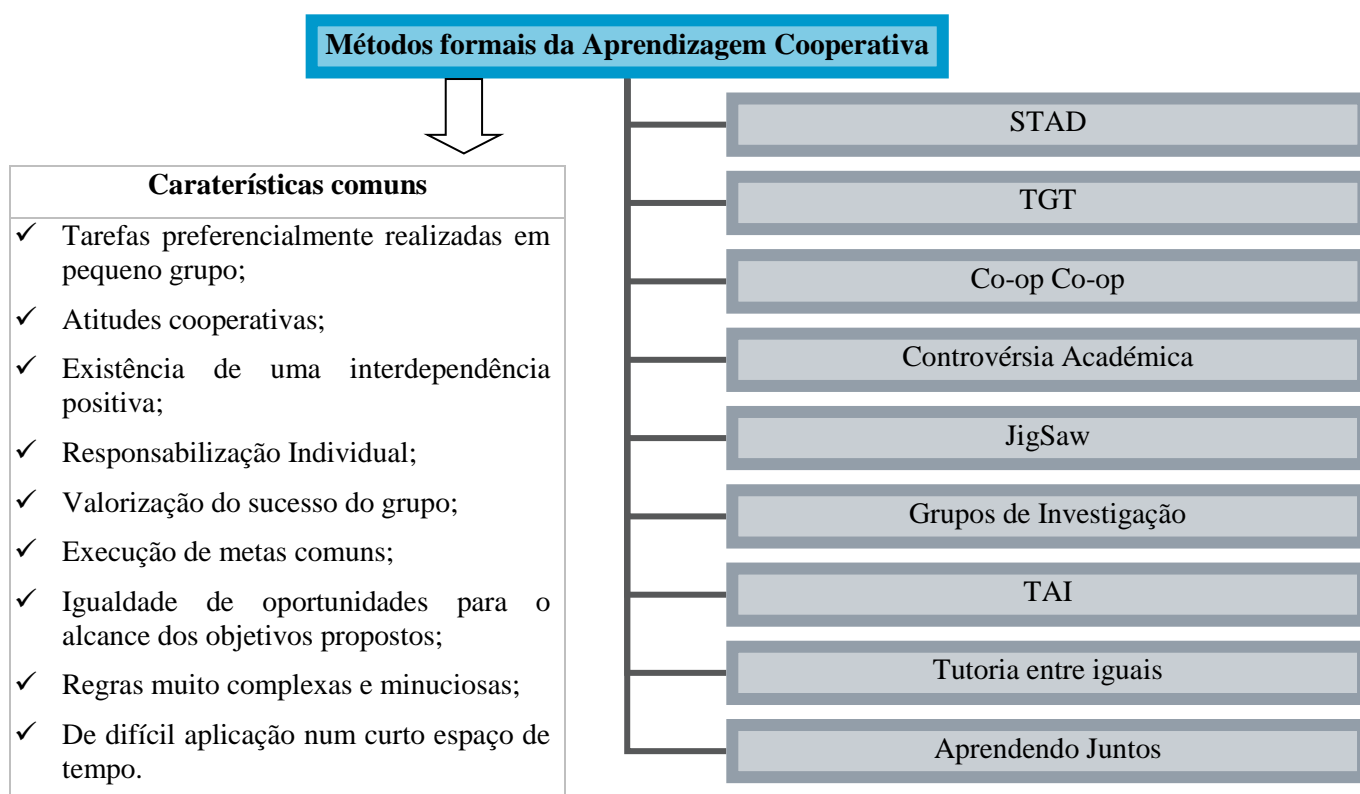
**Métodos formais da Aprendizagem Cooperativa**

**Caraterísticas comuns**

✓ Tarefas preferencialmente realizadas em pequeno grupo;

✓ Atitudes cooperativas;

✓ Existência de uma interdependência positiva;

✓ Responsabilização Individual;

✓ Valorização do sucesso do grupo;

✓ Execução de metas comuns;

✓ Igualdade de oportunidades para o alcance dos objetivos propostos;

✓ Regras muito complexas e minuciosas;

✓ De difícil aplicação num curto espaço de tempo.

STAD

TGT

Co-op Co-op

Controvérsia Académica

JigSaw

Grupos de Investigação

TAI

Tutoria entre iguais

Aprendendo Juntos